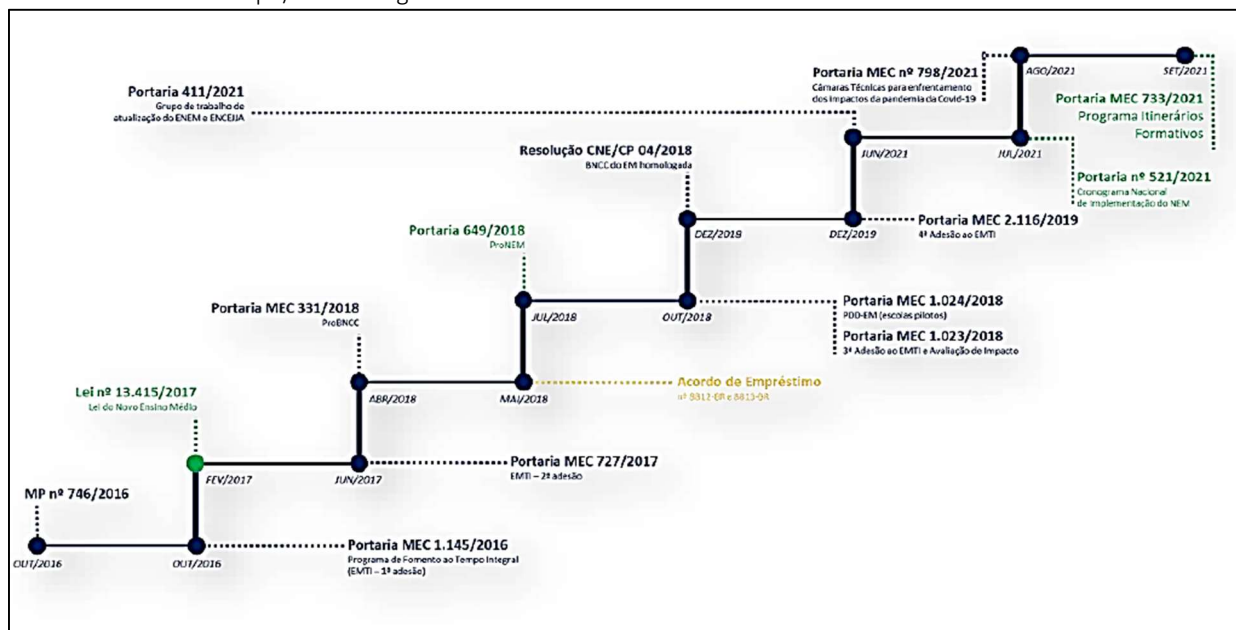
Portaria 411/2021
Grupo de trabalho de atualização do ENEM e ENCEJJA

Portaria MEC nº 798/2021
Câmaras Técnicas para enfrentamento dos impactos da pandemia da Covid-19

AGO/2021

SET/2021

Portaria MEC 733/2021
Programa Itinerários Formativos

JUN/2021

JUL/2021

Portaria nº 521/2021
Cronograma Nacional de Implementação do NEM

Resolução CNE/CP 04/2018
BNCC do EM homologada

DEZ/2018

DEZ/2019

Portaria MEC 2.116/2019
4ª Adesão ao EMTI

Portaria 649/2018
ProNEM

JUL/2018

OUT/2018

Portaria MEC 1.024/2018
PDDE-EM (escolas pilotos)

Portaria MEC 1.023/2018
3ª Adesão ao EMTI e Avaliação de Impacto

Portaria MEC 331/2018
ProBNCC

ABR/2018

MAI/2018

Acordo de Empréstimo
nº 8812-BR e 8813-BR

Lei nº 13.415/2017
Lei do Novo Ensino Médio

FEV/2017

JUN/2017

Portaria MEC 727/2017
EMTI – 2ª adesão

MP nº 746/2016

OUT/2016

OUT/2016

Portaria MEC 1.145/2016
Programa de Fomento ao Tempo Integral (EMTI – 1ª adesão)